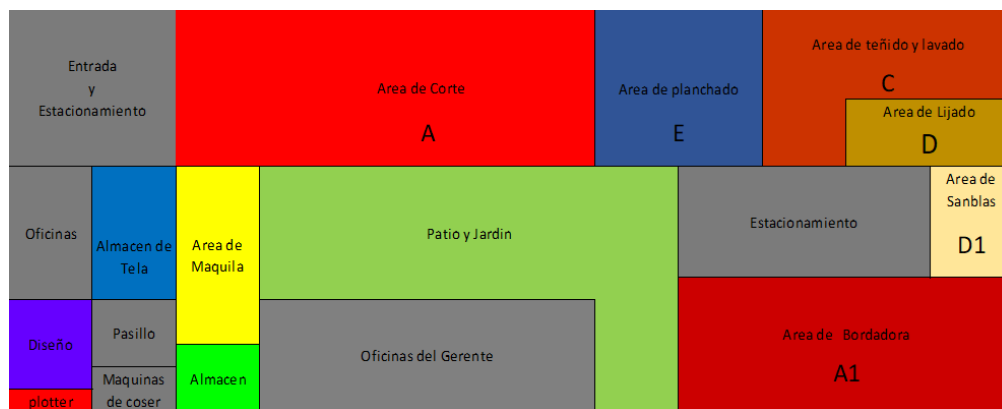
Entrada
y
Estacionamiento

Area de Corte
A

Area de planchado
E

Area de teñido y lavado
C

Area de Lijado
D

Oficinas

Almacen de Tela

Area de Maquila

Patio y Jardin

Estacionamiento

Area de Sanblas
D1

Diseño

Pasillo

Maquinas de coser

plotter

Almacen

Oficinas del Gerente

Area de Bordadora
A1